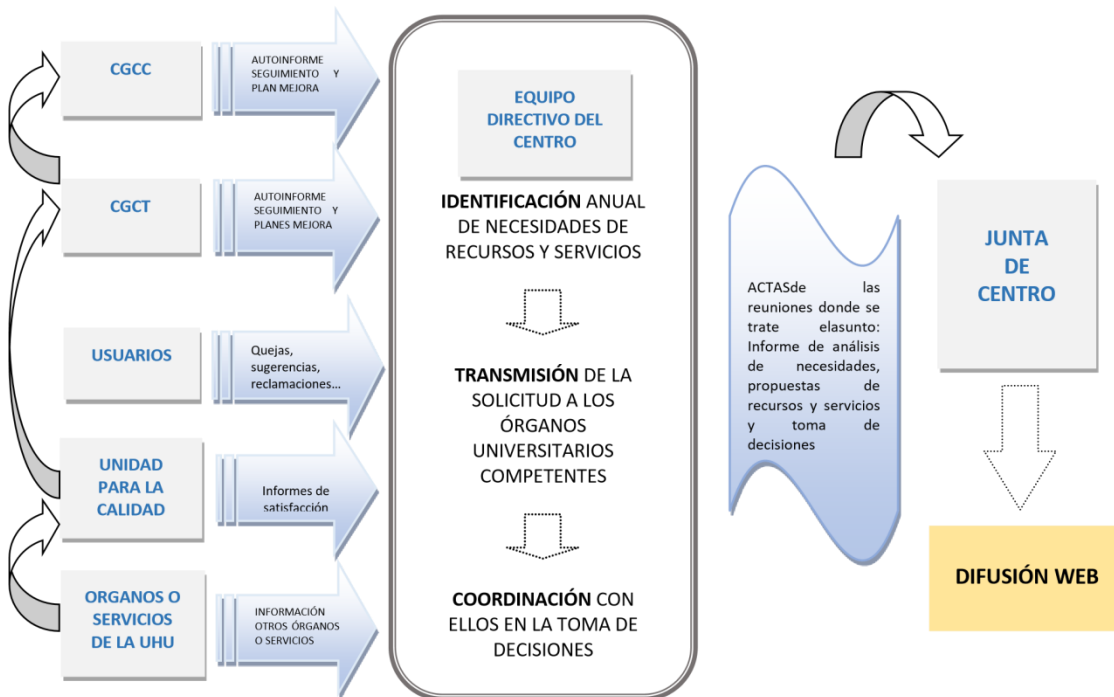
CGCC

AUTOINFORME SEGUIMIENTO Y PLAN MEJORA

CGCT

AUTOINFORME SEGUIMIENTO Y PLANES MEJORA

USUARIOS

Quejas, sugerencias, reclamaciones…

UNIDAD PARA LA CALIDAD

Informes de satisfacción

ORGANOS O SERVICIOS DE LA UHU

INFORMACIÓN OTROS ÓRGANOS O SERVICIOS

EQUIPO DIRECTIVO DEL CENTRO

IDENTIFICACIÓN ANUAL DE NECESIDADES DE RECURSOS Y SERVICIOS

TRANSMISIÓN DE LA SOLICITUD A LOS ÓRGANOS UNIVERSITARIOS COMPETENTES

COORDINACIÓN CON ELLOS EN LA TOMA DE DECISIONES

ACTASde las reuniones donde se trate elasunto: Informe de análisis de necesidades, propuestas de recursos y servicios y toma de decisiones

JUNTA DE CENTRO

DIFUSIÓN WEB